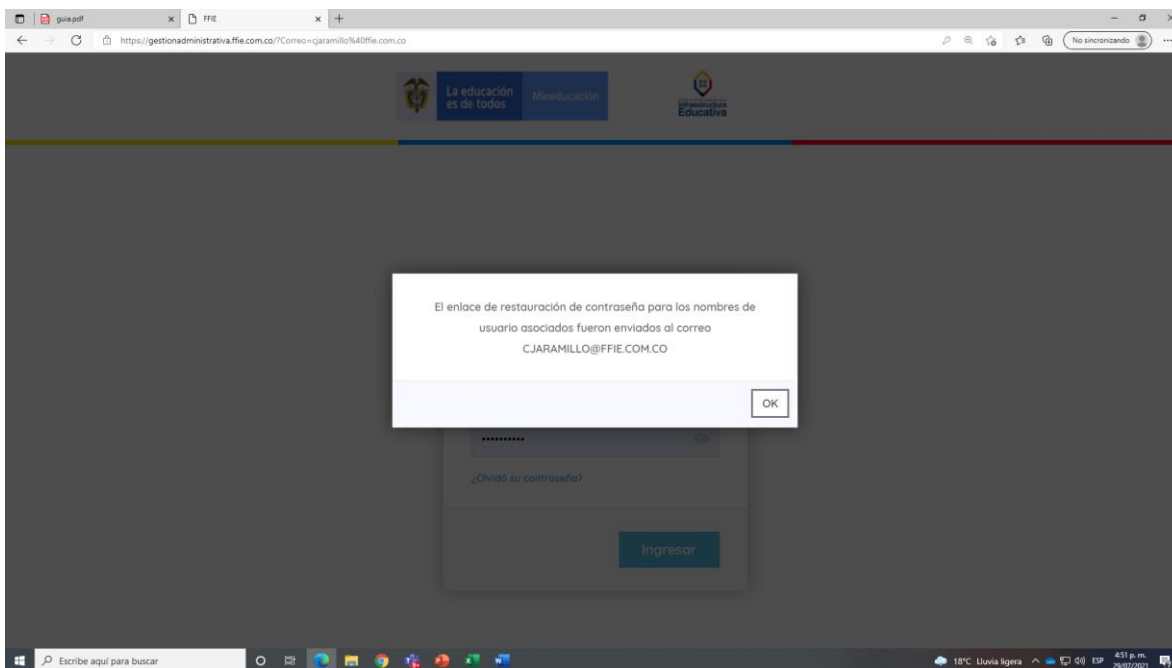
guia.pdf
FFIE
https://gestionadministrativa.ffie.com.co/?Correo=cjaramillo%40ffie.com.co
No sincronizando

La educación es de todos
Mineducación

Infraestructura
Educativa

El enlace de restauración de contraseña para los nombres de usuario asociados fueron enviados al correo CJARAMILLO@FFIE.COM.CO

OK

••••••••••

¿Olvidó su contraseña?

Ingresar

Escribe aquí para buscar

18°C Lluvia ligera
ESP
4:51 p. m.
29/07/2021